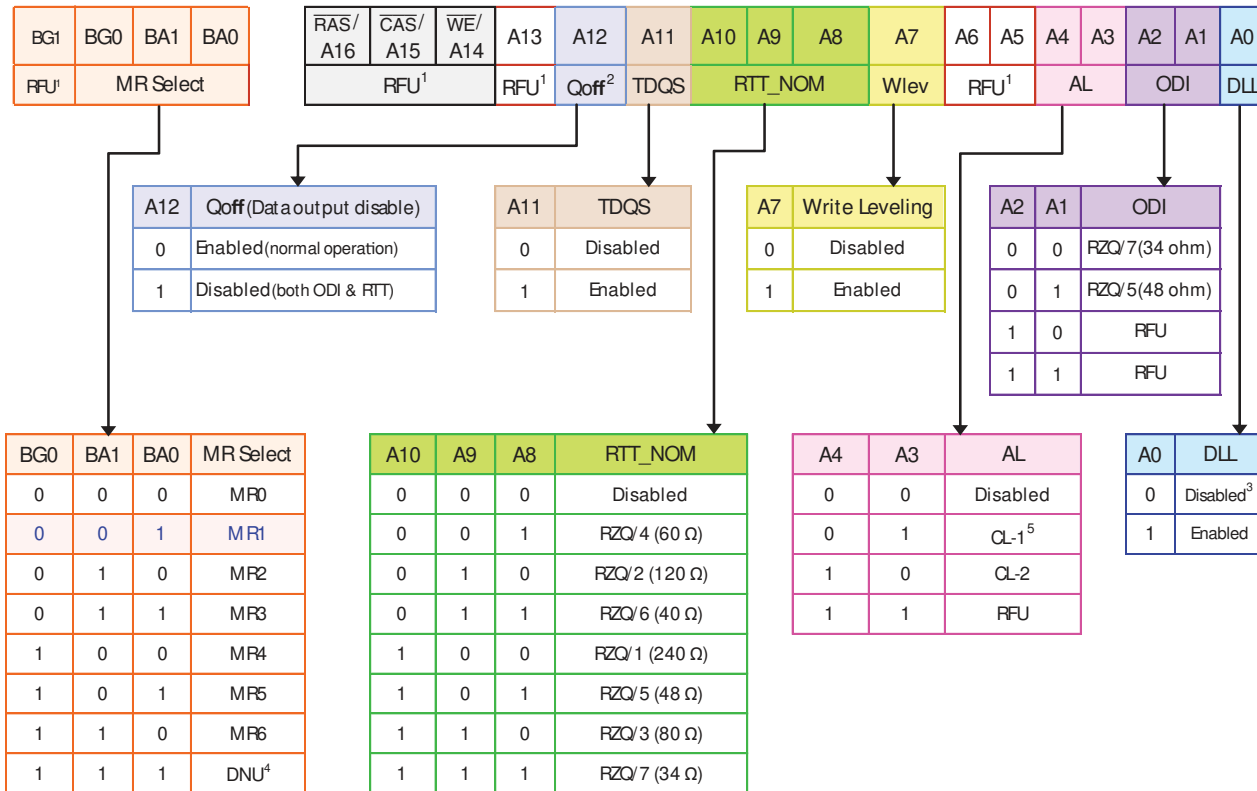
| BG1 | BG0 | BA1 | BA0 |
|---|---|---|---|
| RFU$^1$ | MR Select | | |

| $\overline{RAS}$/ A16 | $\overline{CAS}$/ A15 | $\overline{WE}$/ A14 | A13 | A12 | A11 | A10 | A9 | A8 | A7 | A6 | A5 | A4 | A3 | A2 | A1 | A0 |
|---|---|---|---|---|---|---|---|---|---|---|---|---|---|---|---|---|
| RFU$^1$ | | | RFU$^1$ | Qoff$^2$ | TDQS | RTT_NOM | | | Wlev | RFU$^1$ | | AL | | ODI | | DLL |

| A12 | Qoff (Data output disable) |
|---|---|
| 0 | Enabled (normal operation) |
| 1 | Disabled (both ODI & RTT) |

| A11 | TDQS |
|---|---|
| 0 | Disabled |
| 1 | Enabled |

| A7 | Write Leveling |
|---|---|
| 0 | Disabled |
| 1 | Enabled |

| A2 | A1 | ODI |
|---|---|---|
| 0 | 0 | RZQ/7(34 ohm) |
| 0 | 1 | RZQ/5(48 ohm) |
| 1 | 0 | RFU |
| 1 | 1 | RFU |

| BG0 | BA1 | BA0 | MR Select |
|---|---|---|---|
| 0 | 0 | 0 | MR0 |
| 0 | 0 | 1 | MR1 |
| 0 | 1 | 0 | MR2 |
| 0 | 1 | 1 | MR3 |
| 1 | 0 | 0 | MR4 |
| 1 | 0 | 1 | MR5 |
| 1 | 1 | 0 | MR6 |
| 1 | 1 | 1 | DNU$^4$ |

| A10 | A9 | A8 | RTT_NOM |
|---|---|---|---|
| 0 | 0 | 0 | Disabled |
| 0 | 0 | 1 | RZQ/4 (60 Ω) |
| 0 | 1 | 0 | RZQ/2 (120 Ω) |
| 0 | 1 | 1 | RZQ/6 (40 Ω) |
| 1 | 0 | 0 | RZQ/1 (240 Ω) |
| 1 | 0 | 1 | RZQ/5 (48 Ω) |
| 1 | 1 | 0 | RZQ/3 (80 Ω) |
| 1 | 1 | 1 | RZQ/7 (34 Ω) |

| A4 | A3 | AL |
|---|---|---|
| 0 | 0 | Disabled |
| 0 | 1 | CL-1$^5$ |
| 1 | 0 | CL-2 |
| 1 | 1 | RFU |

| A0 | DLL |
|---|---|
| 0 | Disabled$^3$ |
| 1 | Enabled |